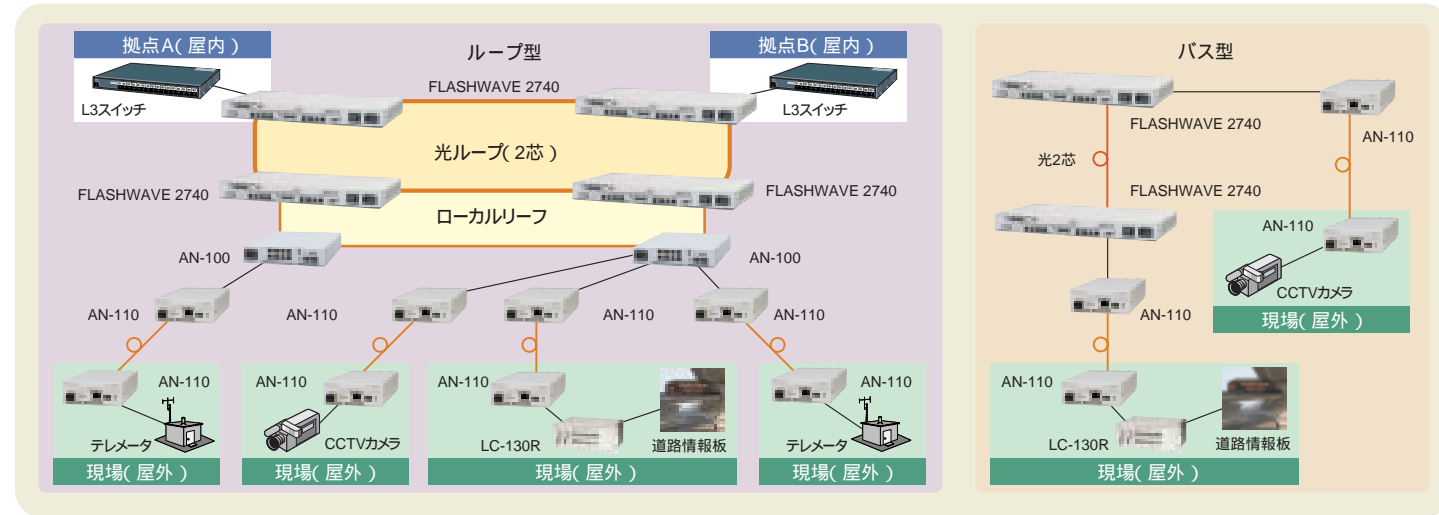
拠点A(屋内)

L3スイッチ

ループ型

拠点B(屋内)

L3スイッチ

FLASHWAVE 2740

光ループ(2芯)

FLASHWAVE 2740

FLASHWAVE 2740

ローカルリーフ

AN-100

AN-100

AN-110

AN-110

AN-110

AN-110

AN-110

AN-110

AN-110

AN-110

テレメータ

CCTVカメラ

LC-130R

道路情報板

テレメータ

現場(屋外)

現場(屋外)

現場(屋外)

現場(屋外)

バス型

FLASHWAVE 2740

AN-110

光2芯

FLASHWAVE 2740

AN-110

CCTVカメラ

現場(屋外)

AN-110

AN-110

LC-130R

道路情報板

現場(屋外)